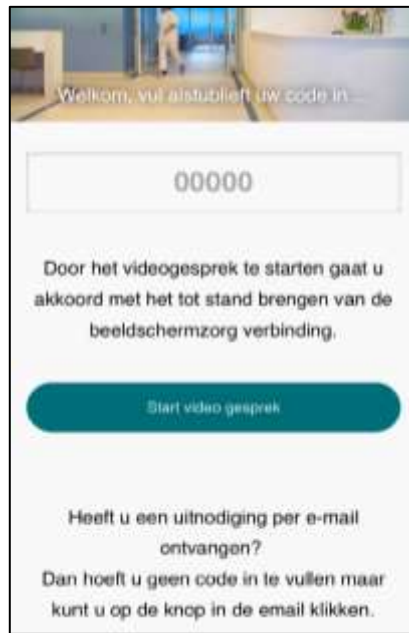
Welkom, vul alstublieft uw code in...

00000

Door het videogesprek te starten gaat u akkoord met het tot stand brengen van de beeldschermzorg verbinding.

Start video gesprek

Heeft u een uitnodiging per e-mail ontvangen?
Dan hoeft u geen code in te vullen maar kunt u op de knop in de email klikken.